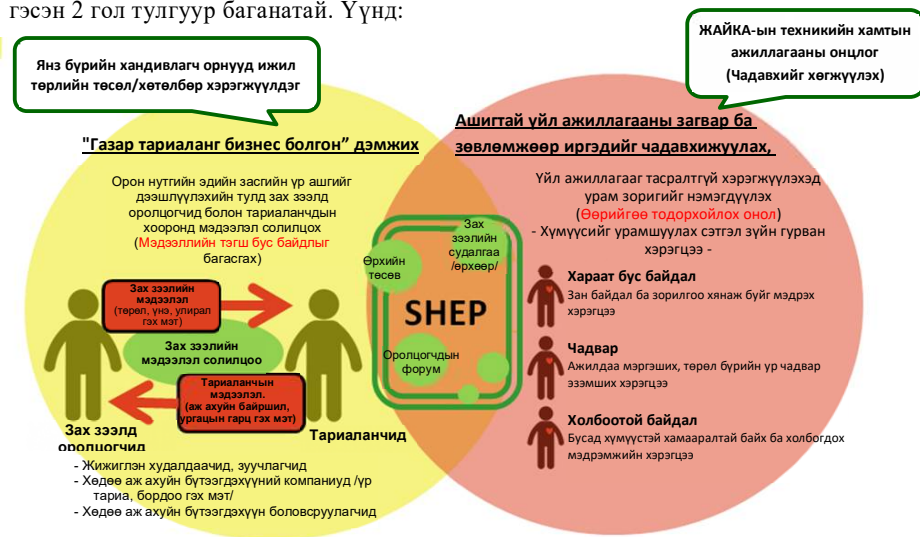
гэсэн 2 гол тулгуур баганатай. Үүнд:

Янз бүрийн хандивлагч орнууд ижил төрлийн төсөл/хөтөлбөр хэрэгжүүлдэг

ЖАЙКА-ын техникийн хамтын ажиллагааны онцлог (Чадавхийг хөгжүүлэх)

"Газар тариаланг бизнес болгон" дэмжих

Орон нутгийн эдийн засгийн үр ашгийг дээшлүүлэхийн тулд зах зээлд оролцогчид болон тариаланчдын хооронд мэдээлэл солилцох (Мэдээллийн тэгш бус байдлыг багасгах)

Ашигтай үйл ажиллагааны загвар ба зөвлөмжөөр иргэдийг чадавхижуулах,

Үйл ажиллагаа тасралтгүй хэрэгжүүлэхэд урам зоригийг нэмэгдүүлэх (Өөрийгөө тодорхойлох онол)
- Хүмүүсийг урамшуулах сэтгэл зүйн гурван хэрэгцээ -

Зах зээлийн мэдээлэл (төрөл, үнэ, улирал гэх мэт)

Зах зээлийн мэдээлэл солилцоо

Тариаланчын мэдээлэл. (аж ахуйн байршил, ургацын гарц гэх мэт)

Зах зээлд оролцогчид

Тариаланчид

Зах зээлийн судалгаа /ерхөөр/

Өрхийн төсөв

SHEP

Оролцогчдын форум

Хараат бус байдал
Зан байдал ба зорилгоо хянаж буйг мэдрэх хэрэгцээ

Чадвар
Ажилдаа мэргэших, төрөл бүрийн үр чадвар эзэмших хэрэгцээ

Холбоотой байдал
Бусад хүмүүстэй хамааралтай байх ба холбогдох мэдрэмжийн хэрэгцээ

- Жижиглэн худалдаачид, зуучлагчид
- Хөдөө аж ахуйн бүтээгдэхүүний компаниуд /үр тариа, бордоо гэх мэт/
- Хөдөө аж ахуйн бүтээгдэхүүн боловсруулагчид